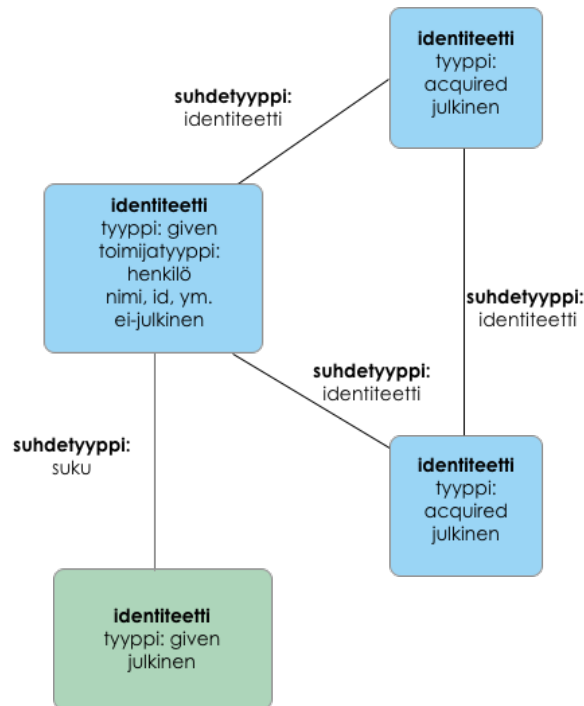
identiteetti
tyyppi: acquired
julkinen

suhdetyyppi:
identiteetti

identiteetti
tyyppi: given
toimijatyyppi: henkilö
nimi, id, ym.
ei-julkinen

suhdetyyppi:
identiteetti

suhdetyyppi:
identiteetti

suhdetyyppi:
suku

identiteetti
tyyppi: acquired
julkinen

identiteetti
tyyppi: given
julkinen